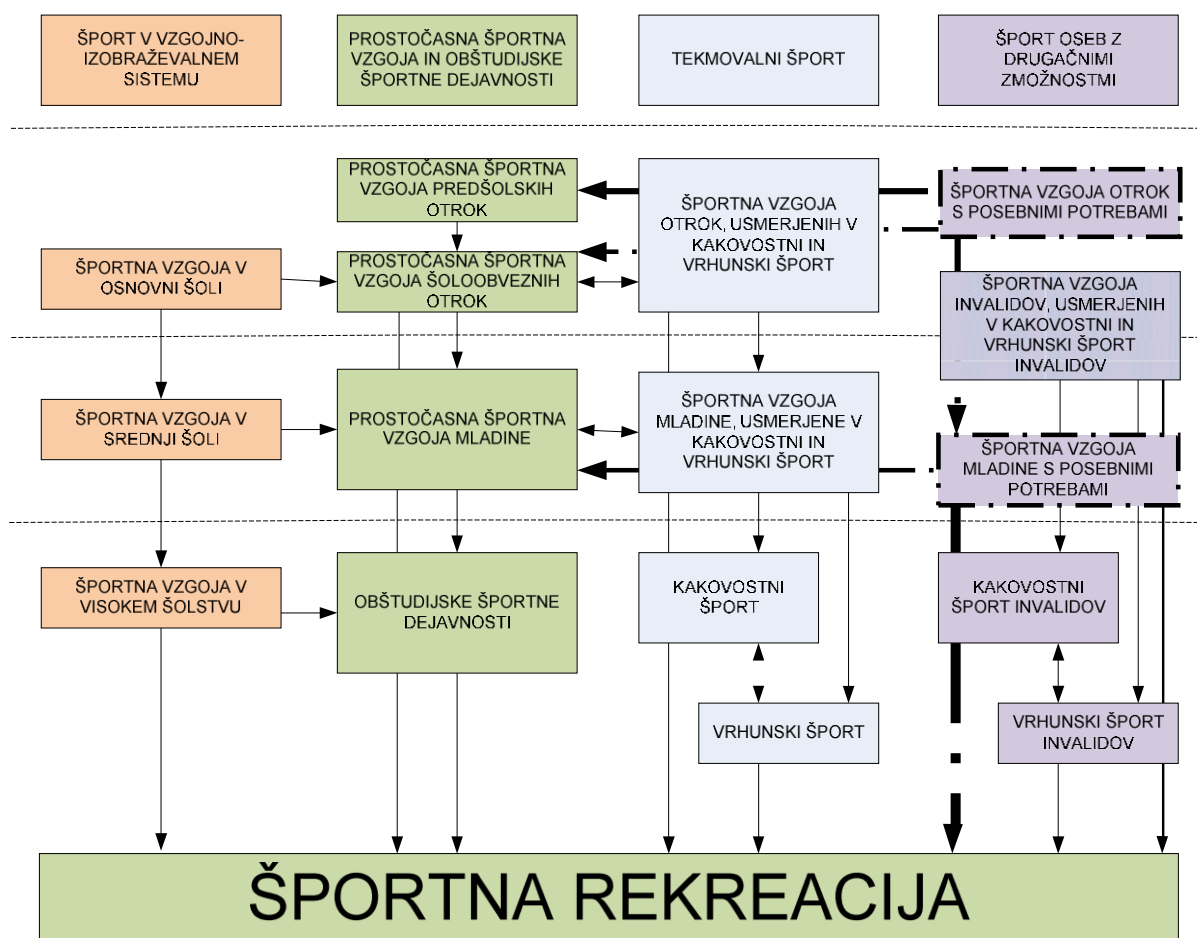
ŠPORT V VZGOJNO-IZOBRAŽEVALNEM SISTEMU

PROSTOČASNA ŠPORTNA VZGOJA IN OBŠTUDIJSKE ŠPORTNE DEJAVNOSTI

TEKMOVALNI ŠPORT

ŠPORT OSEB Z DRUGAČNIMI ZMOŽNOSTMI

PROSTOČASNA ŠPORTNA VZGOJA PREDŠOLSKIH OTROK

ŠPORTNA VZGOJA OTROK, USMERJENIH V KAKOVOSTNI IN VRHUNSKI ŠPORT

ŠPORTNA VZGOJA OTROK S POSEBNIMI POTREBAMI

ŠPORTNA VZGOJA V OSNOVNI ŠOLI

PROSTOČASNA ŠPORTNA VZGOJA ŠOLOOBVEZNIH OTROK

ŠPORTNA VZGOJA INVALIDOV, USMERJENIH V KAKOVOSTNI IN VRHUNSKI ŠPORT INVALIDOV

ŠPORTNA VZGOJA V SREDNJI ŠOLI

PROSTOČASNA ŠPORTNA VZGOJA MLADINE

ŠPORTNA VZGOJA MLADINE, USMERJENE V KAKOVOSTNI IN VRHUNSKI ŠPORT

ŠPORTNA VZGOJA MLADINE S POSEBNIMI POTREBAMI

ŠPORTNA VZGOJA V VISOKEM ŠOLSTVU

OBŠTUDIJSKE ŠPORTNE DEJAVNOSTI

KAKOVOSTNI ŠPORT

KAKOVOSTNI ŠPORT INVALIDOV

VRHUNSKI ŠPORT

VRHUNSKI ŠPORT INVALIDOV

ŠPORTNA REKREACIJA